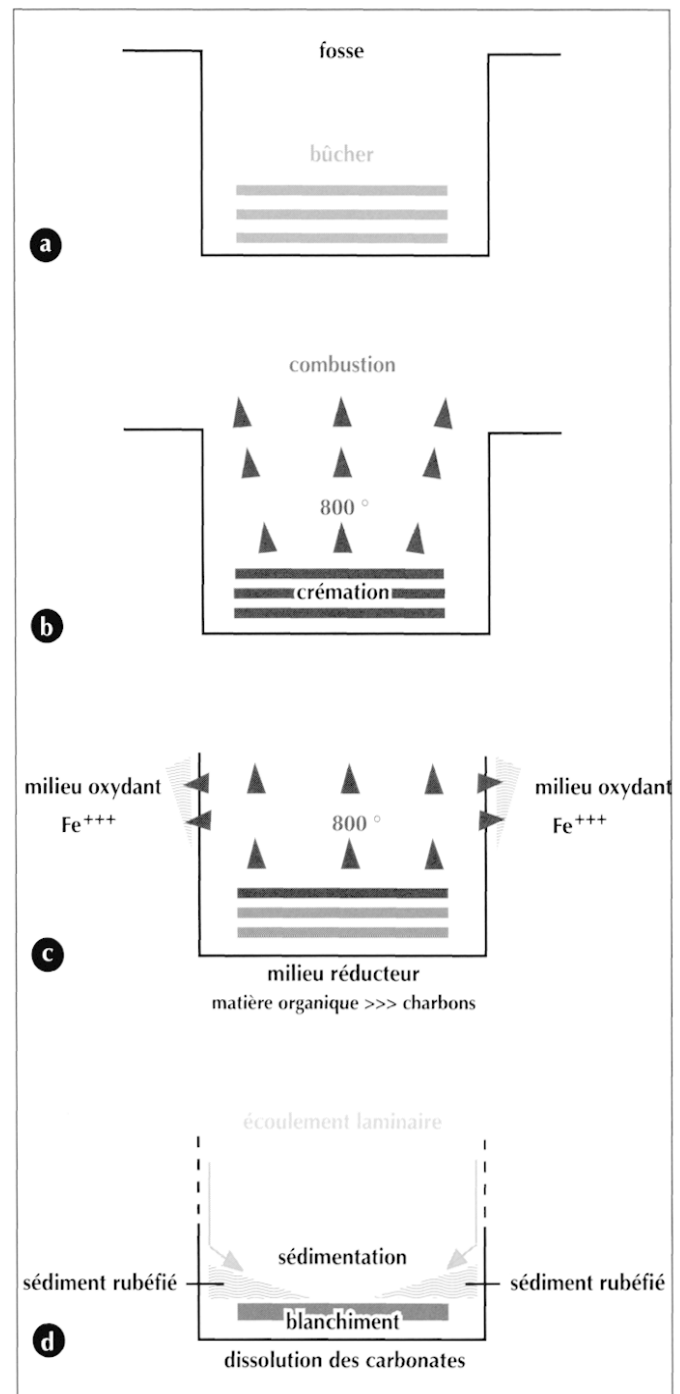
fosse

bûcher

a

combustion

800 °

crémation

b

milieu oxydant

Fe$^{+++}$

800 °

milieu oxydant

Fe$^{+++}$

c

milieu réducteur

matière organique >>> charbons

écoulement laminaire

sédimentation

sédiment rubéfié

sédiment rubéfié

blanchiment

d

dissolution des carbonates